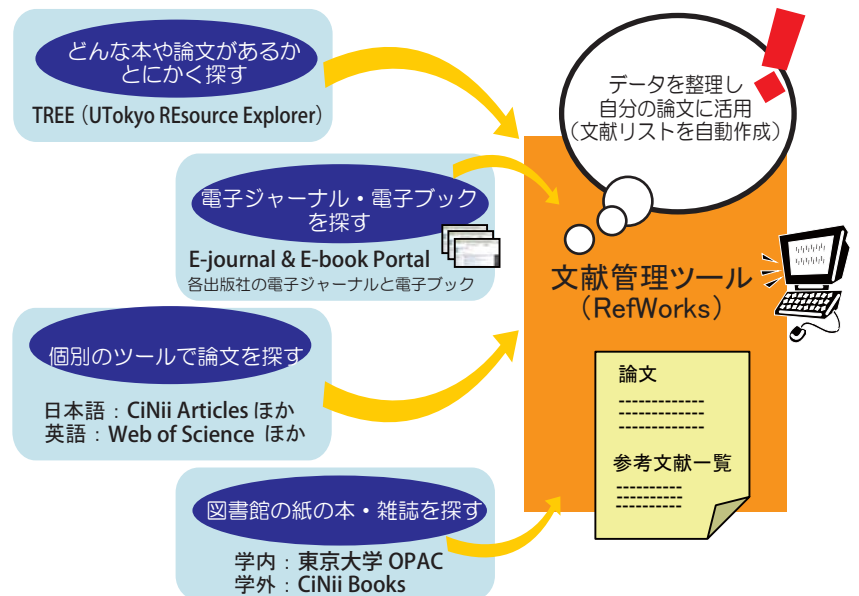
どんな本や論文があるか
とにかく探す

TREE（UTokyo REsource Explorer）

電子ジャーナル・電子ブック
を探す

E-journal & E-book Portal
各出版社の電子ジャーナルと電子ブック

個別のツールで論文を探す

日本語：CiNii Articles ほか
英語：Web of Science ほか

図書館の紙の本・雑誌を探す

学内：東京大学 OPAC
学外：CiNii Books

データを整理し
自分の論文に活用
（文献リストを自動作成）

文献管理ツール
（RefWorks）

論文
-------------
-------------
-------------

参考文献一覧
----------
----------
----------